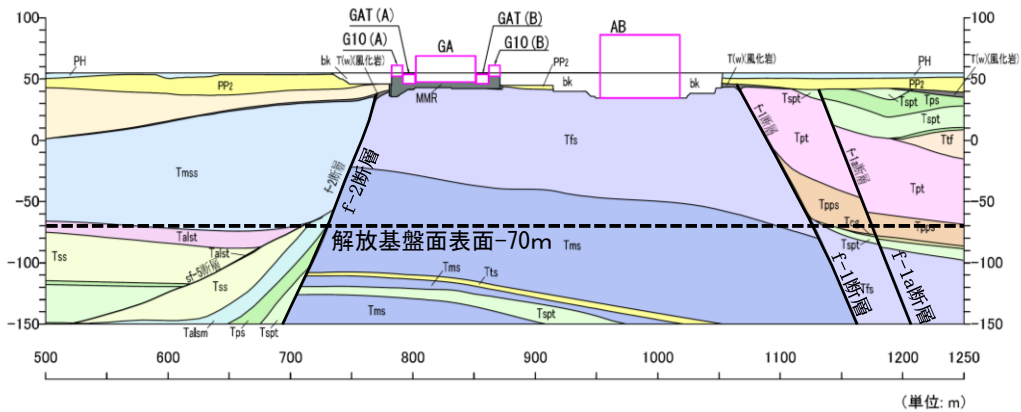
100
50
0
-50
-100
-150
100
50
0
-50
-100
-150

GAT (A)
G10 (A)
GA
GAT (B)
G10 (B)
AB

PH
bk
T(w)(風化岩)
PP2
MMR
PP2
bk
bk
T(w)(風化岩)
PH
T(w)(風化岩)
PP2
Tspt
Tps
Tspt
Ttf
Tpt
f-1断層
f-1a断層
Tpt
Tpps
Tcg
Tpps
Tspt
Tmss
f-2断層
f-2断層
Tfs
Talst
Talst
Tss
sf-5断層
Tss
Talsm
Tps
Tspt
解放基盤面表面-70m
Tms
Tms
Tts
Tfs
Tms
Tspt
f-1断層
f-1a断層

500
600
700
800
900
1000
1100
1200
1250

(単位: m)